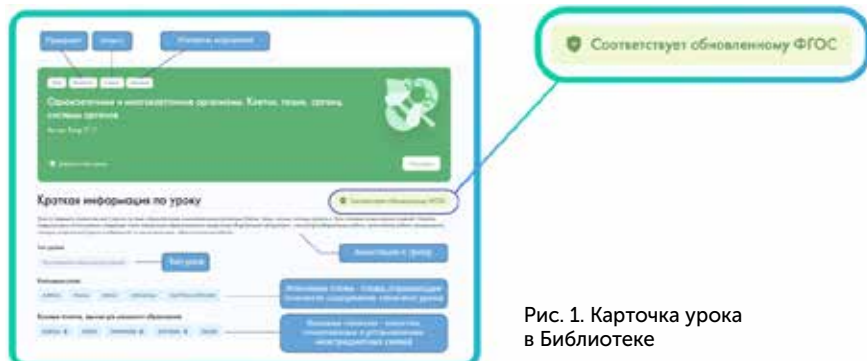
Предмет
Класс
Уровень изучения

Одноклеточные и многоклеточные организмы. Клетки, ткани, органы, системы органов

Краткая информация по уроку

Соответствует обновленному ФГОС

Соответствует обновленному ФГОС

Аннотация к уроку

Тип урока

Тип урока

Ключевые слова

Ключевые слова – слова, отражающие основное содержание занятия урока

Базовые понятия – понятия, относящиеся к установлению межпредметных связей

Рис. 1. Карточка урока в Библиотеке